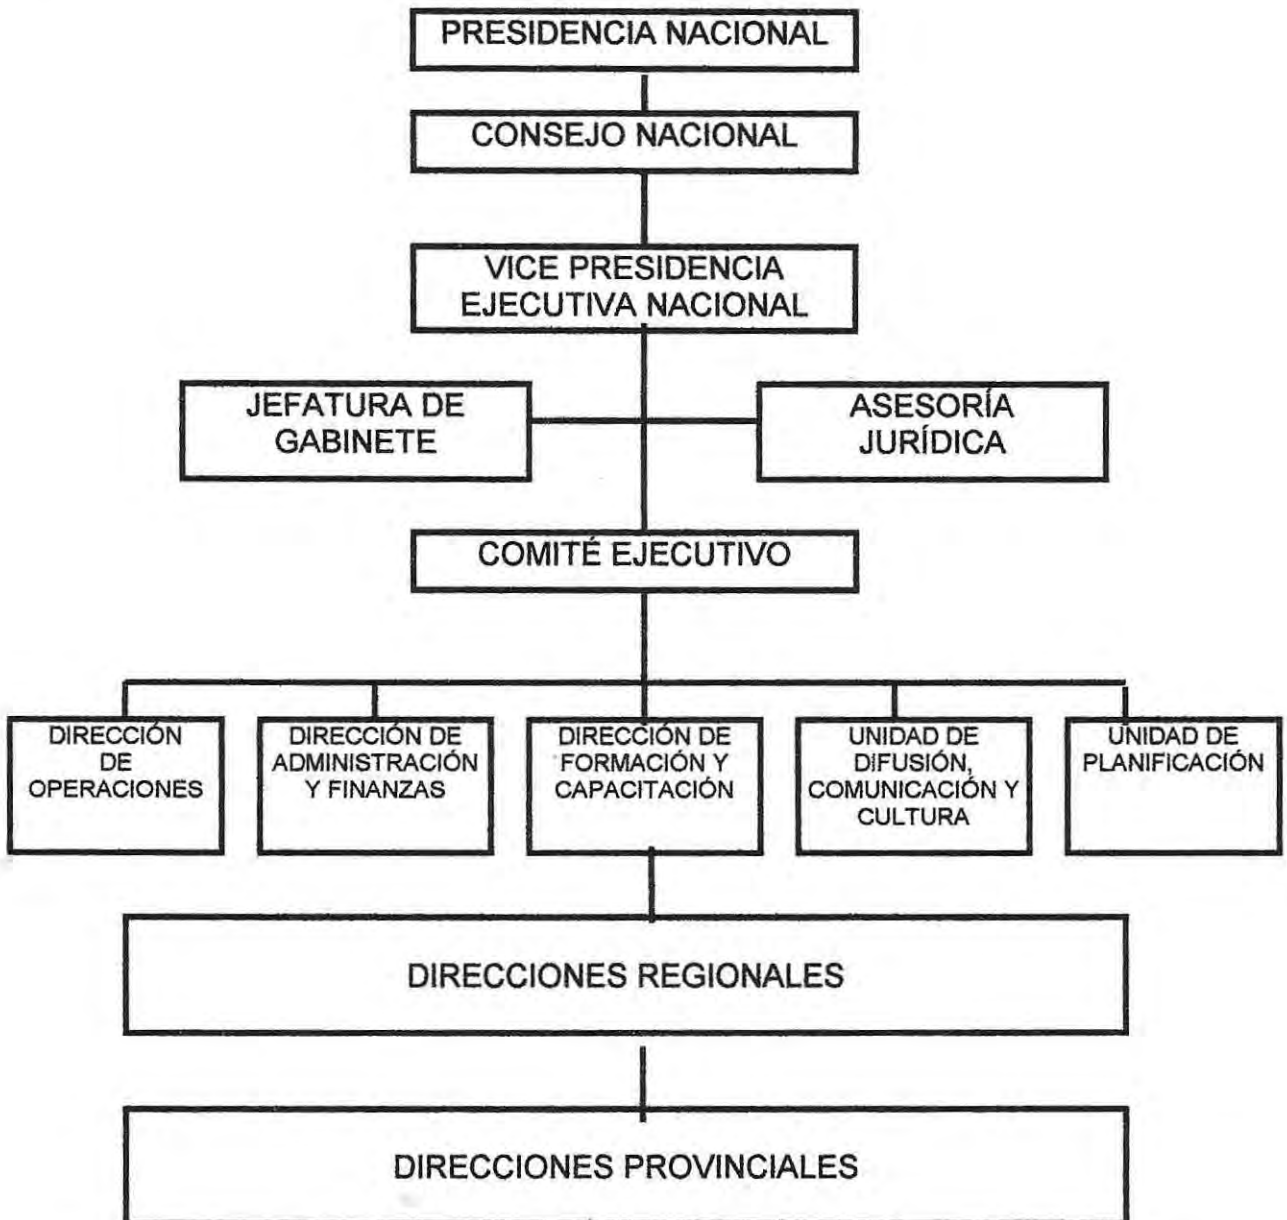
PRESIDENCIA NACIONAL

CONSEJO NACIONAL

VICE PRESIDENCIA EJECUTIVA NACIONAL

JEFATURA DE GABINETE

ASESORÍA JURÍDICA

COMITÉ EJECUTIVO

DIRECCIÓN DE OPERACIONES

DIRECCIÓN DE ADMINISTRACIÓN Y FINANZAS

DIRECCIÓN DE FORMACIÓN Y CAPACITACIÓN

UNIDAD DE DIFUSIÓN, COMUNICACIÓN Y CULTURA

UNIDAD DE PLANIFICACIÓN

DIRECCIONES REGIONALES

DIRECCIONES PROVINCIALES